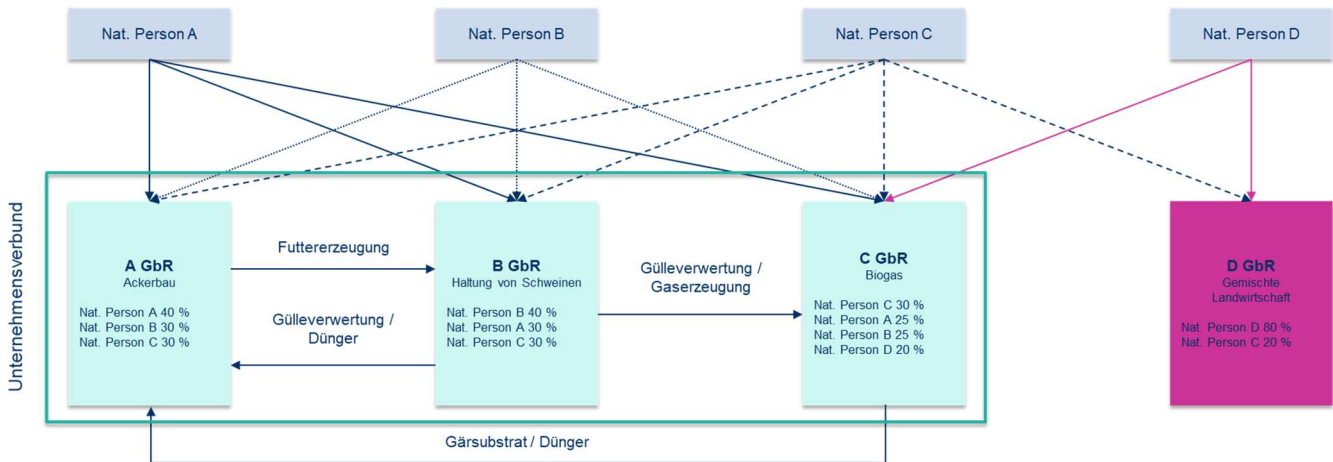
Nat. Person A

Nat. Person B

Nat. Person C

Nat. Person D

Unternehmensverbund

A GbR
Ackerbau

Nat. Person A 40 %
Nat. Person B 30 %
Nat. Person C 30 %

Futtererzeugung

Gülleverwertung / Dünger

B GbR
Haltung von Schweinen

Nat. Person B 40 %
Nat. Person A 30 %
Nat. Person C 30 %

Gülleverwertung / Gaserzeugung

C GbR
Biogas

Nat. Person C 30 %
Nat. Person A 25 %
Nat. Person B 25 %
Nat. Person D 20 %

D GbR
Gemischte Landwirtschaft

Nat. Person D 80 %
Nat. Person C 20 %

Gärsubstrat / Dünger